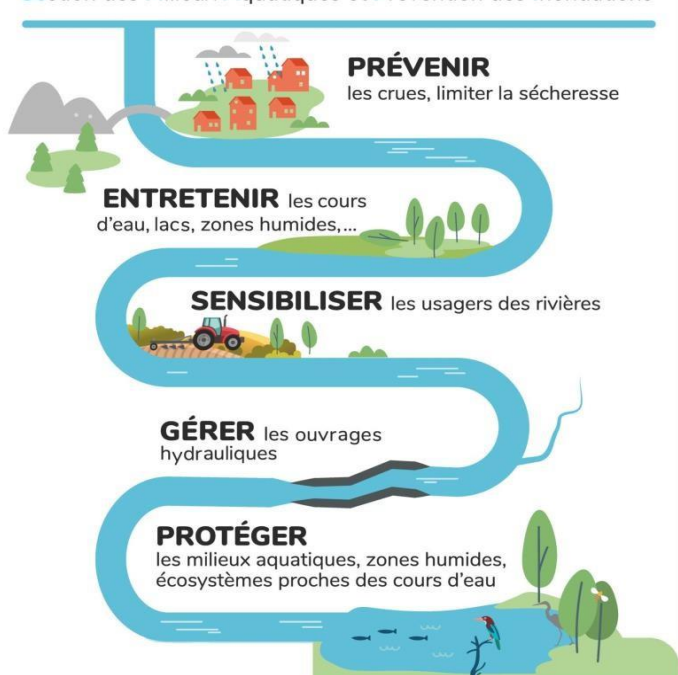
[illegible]

PRÉVENIR les crues, limiter la sécheresse

ENTRETENIR les cours d'eau, lacs, zones humides,...

SENSIBILISER les usagers des rivières

GÉRER les ouvrages hydrauliques

PROTÉGER les milieux aquatiques, zones humides, écosystèmes proches des cours d'eau